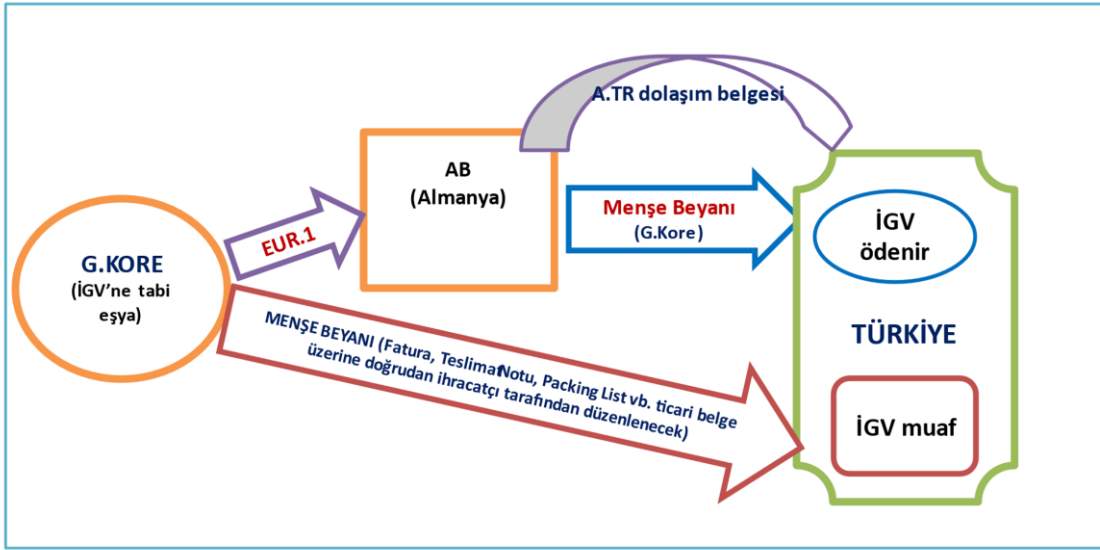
A.TR dolaşım belgesi

AB
(Almanya)

G.KORE
(İGV'ne tabi eşya)

EUR.1

Menşe Beyanı
(G.Kore)

İGV ödenir

TÜRKİYE

İGV muaf

MENŞE BEYANI (Fatura, TeslimatNotu, Packing List vb. ticari belge üzerine doğrudan ihracatçı tarafından düzenlenecek)